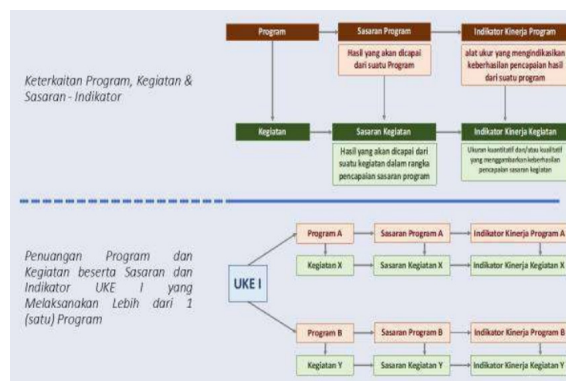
Keterkaitan Program, Kegiatan & Sasaran - Indikator

Program

Sasaran Program

Hasil yang akan dicapai dari suatu Program

Indikator Kinerja Program

alat ukur yang mengindikasikan keberhasilan pencapaian hasil dari suatu program

Kegiatan

Sasaran Kegiatan

Hasil yang akan dicapai dari suatu kegiatan dalam rangka pencapaian sasaran program

Indikator Kinerja Kegiatan

Ukuran kuantitatif dan/atau kualitatif yang menggambarkan keberhasilan pencapaian sasaran kegiatan

Penuangan Program dan Kegiatan beserta Sasaran dan Indikator UKE I yang Melaksanakan Lebih dari 1 (satu) Program

UKE I

Program A

Sasaran Program A

Indikator Kinerja Program A

Kegiatan X

Sasaran Kegiatan X

Indikator Kinerja Kegiatan X

Program B

Sasaran Program B

Indikator Kinerja Program B

Kegiatan Y

Sasaran Kegiatan Y

Indikator Kinerja Kegiatan Y